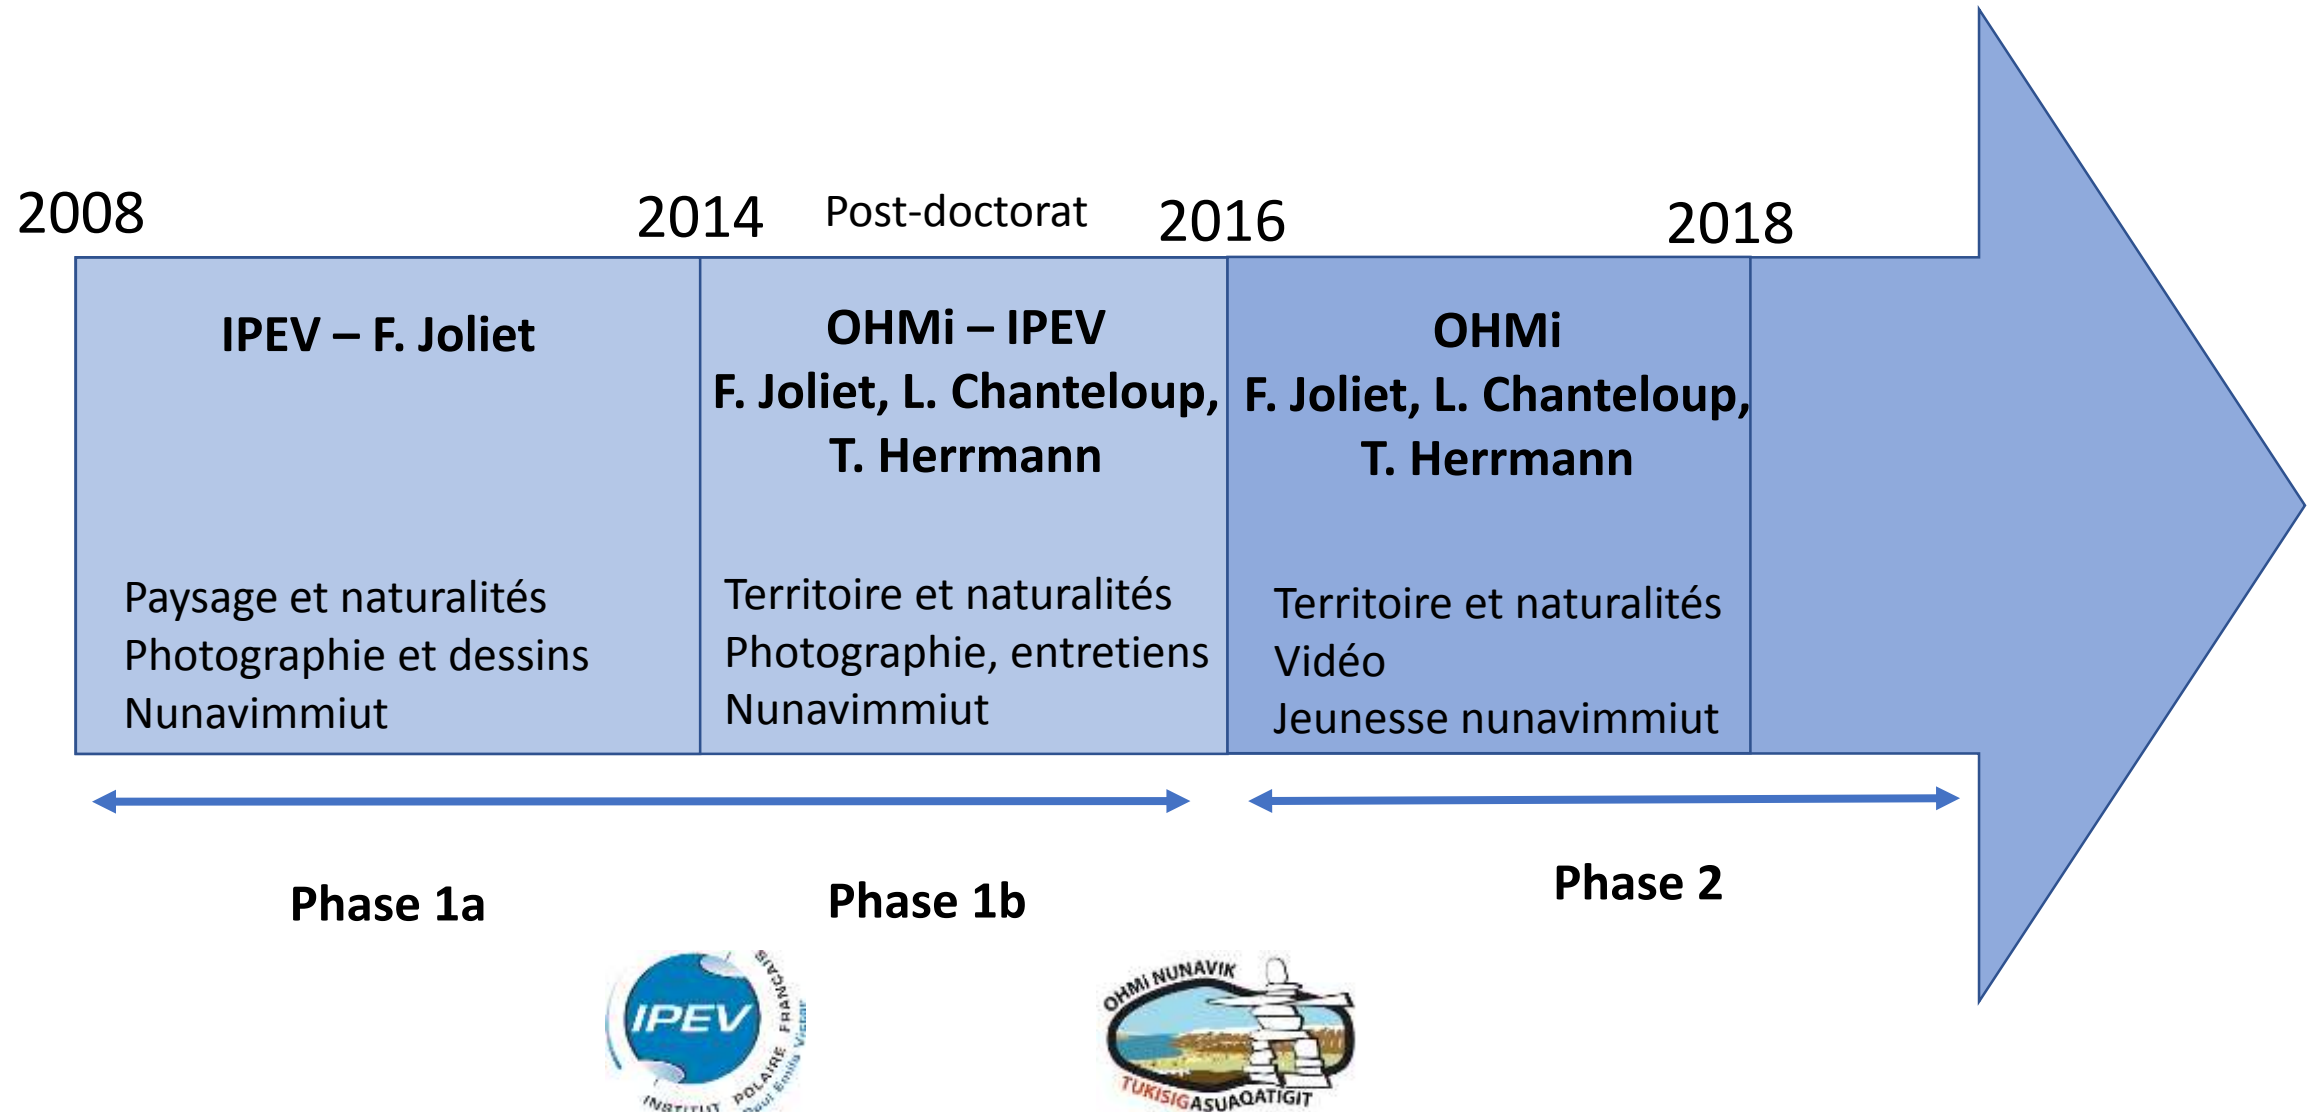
2008

2014 Post-doctorat

2016

2018

IPEV – F. Joliet

Paysage et naturalités
Photographie et dessins
Nunavimmiut

OHMi – IPEV
F. Joliet, L. Chanteloup, T. Herrmann

Territoire et naturalités
Photographie, entretiens
Nunavimmiut

OHMi
F. Joliet, L. Chanteloup, T. Herrmann

Territoire et naturalités
Vidéo
Jeunesse nunavimmiut

Phase 1a

Phase 1b

Phase 2

IPEV
INSTITUT POLAIRE FRANÇAIS Paul Emile Victor

OHMi NUNAVIK
TUKISIGASUAQATIGIT